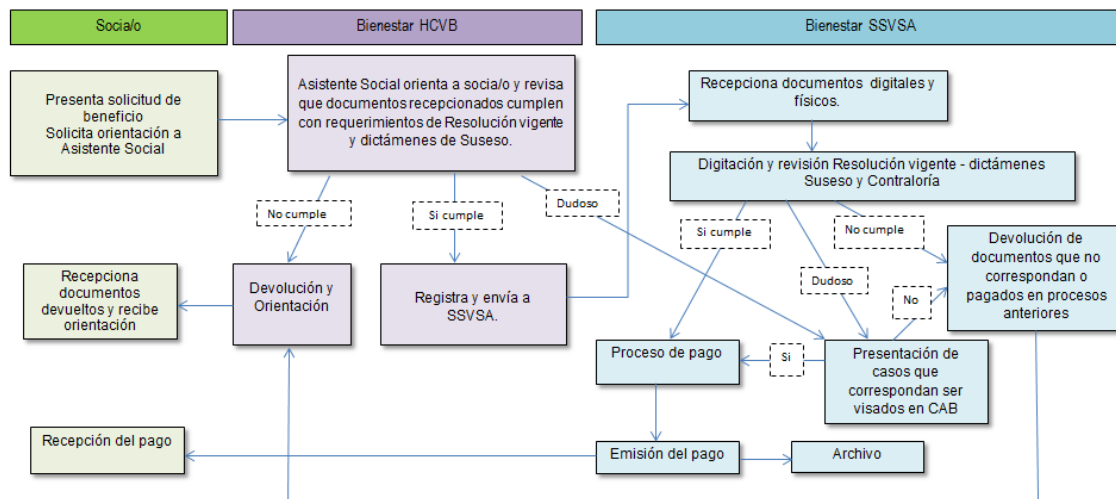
Social/o

Bienestar HCVB

Bienestar SSVSA

Presenta solicitud de beneficio
Solicita orientación a Asistente Social

Asistente Social orienta a socia/o y revisa que documentos recepcionados cumplen con requerimientos de Resolución vigente y dictámenes de Suseso.

Recepciona documentos digitales y físicos.

Digitación y revisión Resolución vigente - dictámenes Suseso y Contraloría

No cumple

Si cumple

Dudoso

Si cumple

No cumple

Devolución de documentos que no correspondan o pagados en procesos anteriores

Recepciona documentos devueltos y recibe orientación

Devolución y Orientación

Registra y envía a SSVSA.

Dudoso

No

Proceso de pago

Si

Presentación de casos que correspondan ser visados en CAB

Recepción del pago

Emisión del pago

Archivo